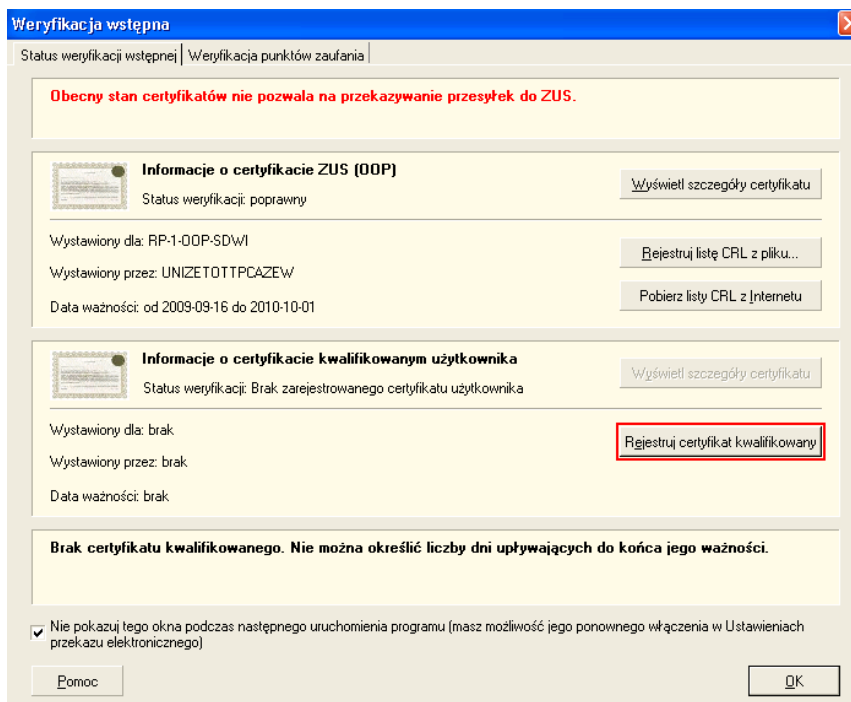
Weryfikacja wstępna

Status weryfikacji wstępnej | Weryfikacja punktów zaufania

Obecny stan certyfikatów nie pozwala na przekazywanie przesyłek do ZUS.

Informacje o certyfikacie ZUS (OOP)

Status weryfikacji: poprawny

Wyświetl szczegóły certyfikatu

Wystawiony dla: RP-1-OOP-SDWI

Wystawiony przez: UNIZETOTTPCAZEW

Data ważności: od 2009-09-16 do 2010-10-01

Rejestruj listę CRL z pliku...

Pobierz listy CRL z Internetu

Informacje o certyfikacie kwalifikowanym użytkownika

Status weryfikacji: Brak zarejestrowanego certyfikatu użytkownika

Wyświetl szczegóły certyfikatu

Wystawiony dla: brak

Wystawiony przez: brak

Data ważności: brak

Rejestruj certyfikat kwalifikowany

Brak certyfikatu kwalifikowanego. Nie można określić liczby dni upływających do końca jego ważności.

Nie pokazuj tego okna podczas następnego uruchomienia programu (masz możliwość jego ponownego włączenia w Ustawieniach przekazu elektronicznego)

Pomoc

OK